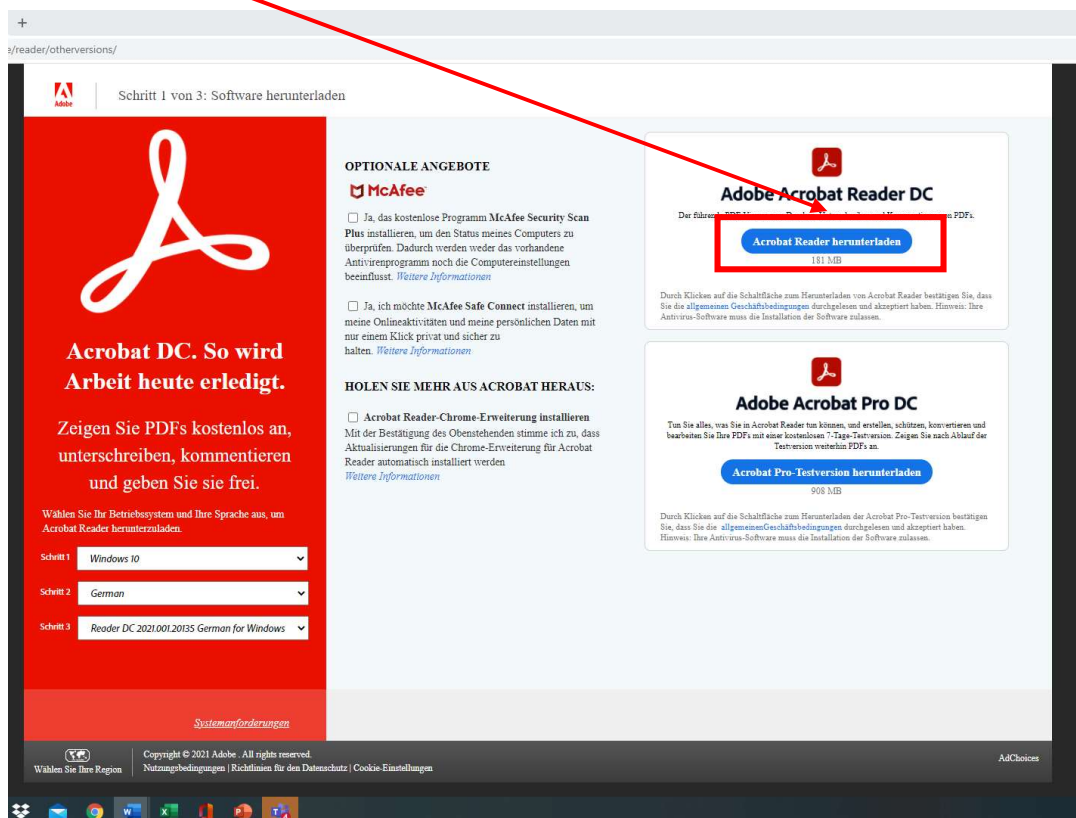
+
/reader/otherversions/

Adobe

Schritt 1 von 3: Software herunterladen

Acrobat DC. So wird Arbeit heute erledigt.

Zeigen Sie PDFs kostenlos an, unterschreiben, kommentieren und geben Sie sie frei.

Wählen Sie Ihr Betriebssystem und Ihre Sprache aus, um Acrobat Reader herunterzuladen.

Schritt 1 Windows 10

Schritt 2 German

Schritt 3 Reader DC 2021.001.20135 German for Windows

Systemanforderungen

OPTIONALE ANGEBOTE

McAfee

Ja, das kostenlose Programm McAfee Security Scan Plus installieren, um den Status meines Computers zu überprüfen. Dadurch werden weder das vorhandene Antivirenprogramm noch die Computereinstellungen beeinflusst. Weitere Informationen

Ja, ich möchte McAfee Safe Connect installieren, um meine Onlineaktivitäten und meine persönlichen Daten mit nur einem Klick privat und sicher zu halten. Weitere Informationen

HOLEN SIE MEHR AUS ACROBAT HERAUS:

Acrobat Reader-Chrome-Erweiterung installieren
Mit der Bestätigung des Obenstehenden stimme ich zu, dass Aktualisierungen für die Chrome-Erweiterung für Acrobat Reader automatisch installiert werden
Weitere Informationen

Adobe Acrobat Reader DC

Der führende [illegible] PDFs.

Acrobat Reader herunterladen
181 MB

Durch Klicken auf die Schaltfläche zum Herunterladen von Acrobat Reader bestätigen Sie, dass Sie die allgemeinen Geschäftsbedingungen durchgelesen und akzeptiert haben. Hinweis: Ihre Antivirus-Software muss die Installation der Software zulassen.

Adobe Acrobat Pro DC

Tun Sie alles, was Sie in Acrobat Reader tun können, und erstellen, schützen, konvertieren und bearbeiten Sie Ihre PDFs mit einer kostenlosen 7-Tage-Testversion. Zeigen Sie nach Ablauf der Testversion weiterhin PDFs an.

Acrobat Pro-Testversion herunterladen
908 MB

Durch Klicken auf die Schaltfläche zum Herunterladen der Acrobat Pro-Testversion bestätigen Sie, dass Sie die allgemeinenGeschäftsbedingungen durchgelesen und akzeptiert haben. Hinweis: Ihre Antivirus-Software muss die Installation der Software zulassen.

Wählen Sie Ihre Region

Copyright © 2021 Adobe . All rights reserved.
Nutzungsbedingungen | Richtlinien für den Datenschutz | Cookie-Einstellungen

AdChoices